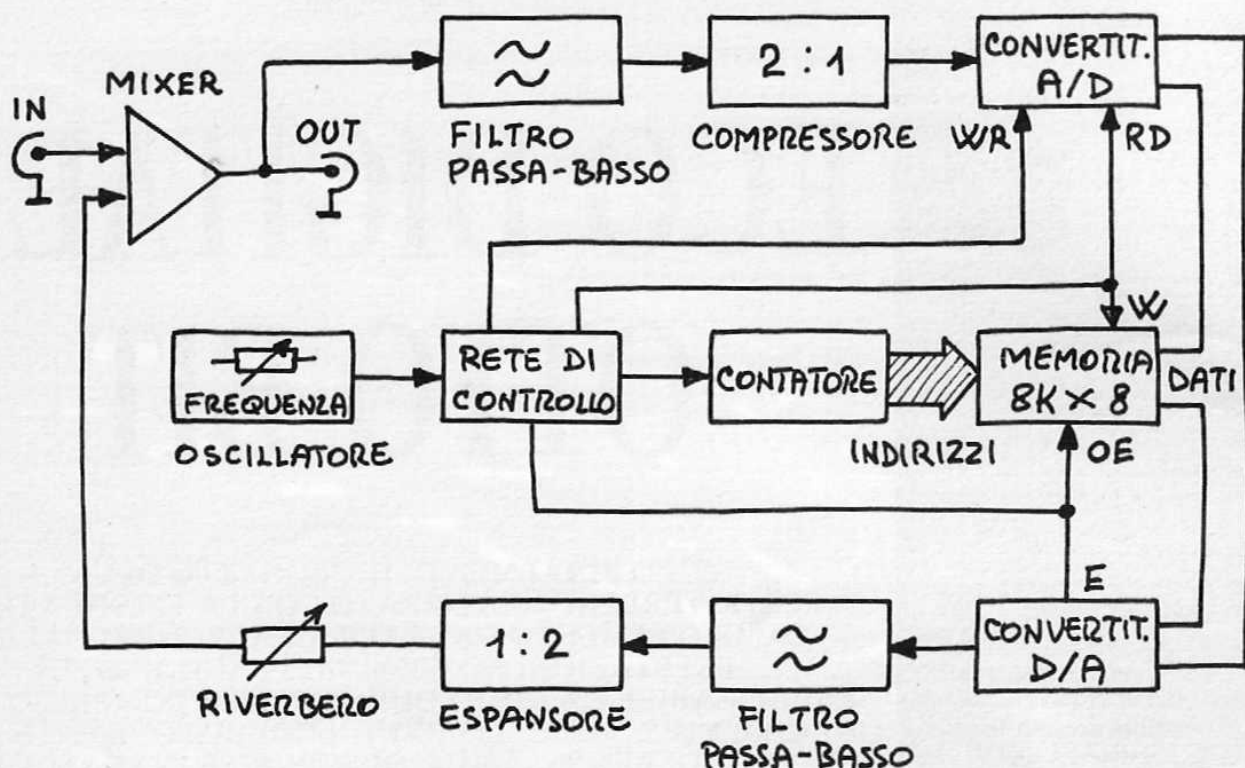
MIXER

IN

OUT

FILTRO PASSA-BASSO

2 : 1

COMPRESSORE

CONVERTIT. A/D

WR

RD

W

FREQUENZA

OSCILLATORE

RETE DI CONTROLLO

CONTATORE

INDIRIZZI

MEMORIA 8K × 8

DATI

OE

E

RIVERBERO

1 : 2

ESPANSORE

FILTRO PASSA-BASSO

CONVERTIT. D/A